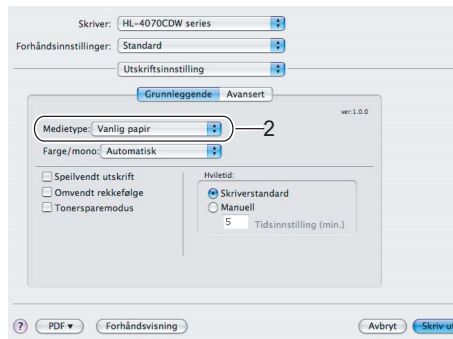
Skriver: HL-4070CDW series

Forhåndsinnstillinger: Standard

Utskriftsinnstilling

Grunnleggende Avansert

ver:1.0.0

Medietype: Vanlig papir

2

Farge/mono: Automatisk

Speilvendt utskrift

Omvendt rekkefølge

Tonersparemodus

Hviletid:

Skriverstandard

Manuell

5 Tidsinnstilling (min.)

? PDF ▾ Forhåndsvisning

Avbryt Skriv ut